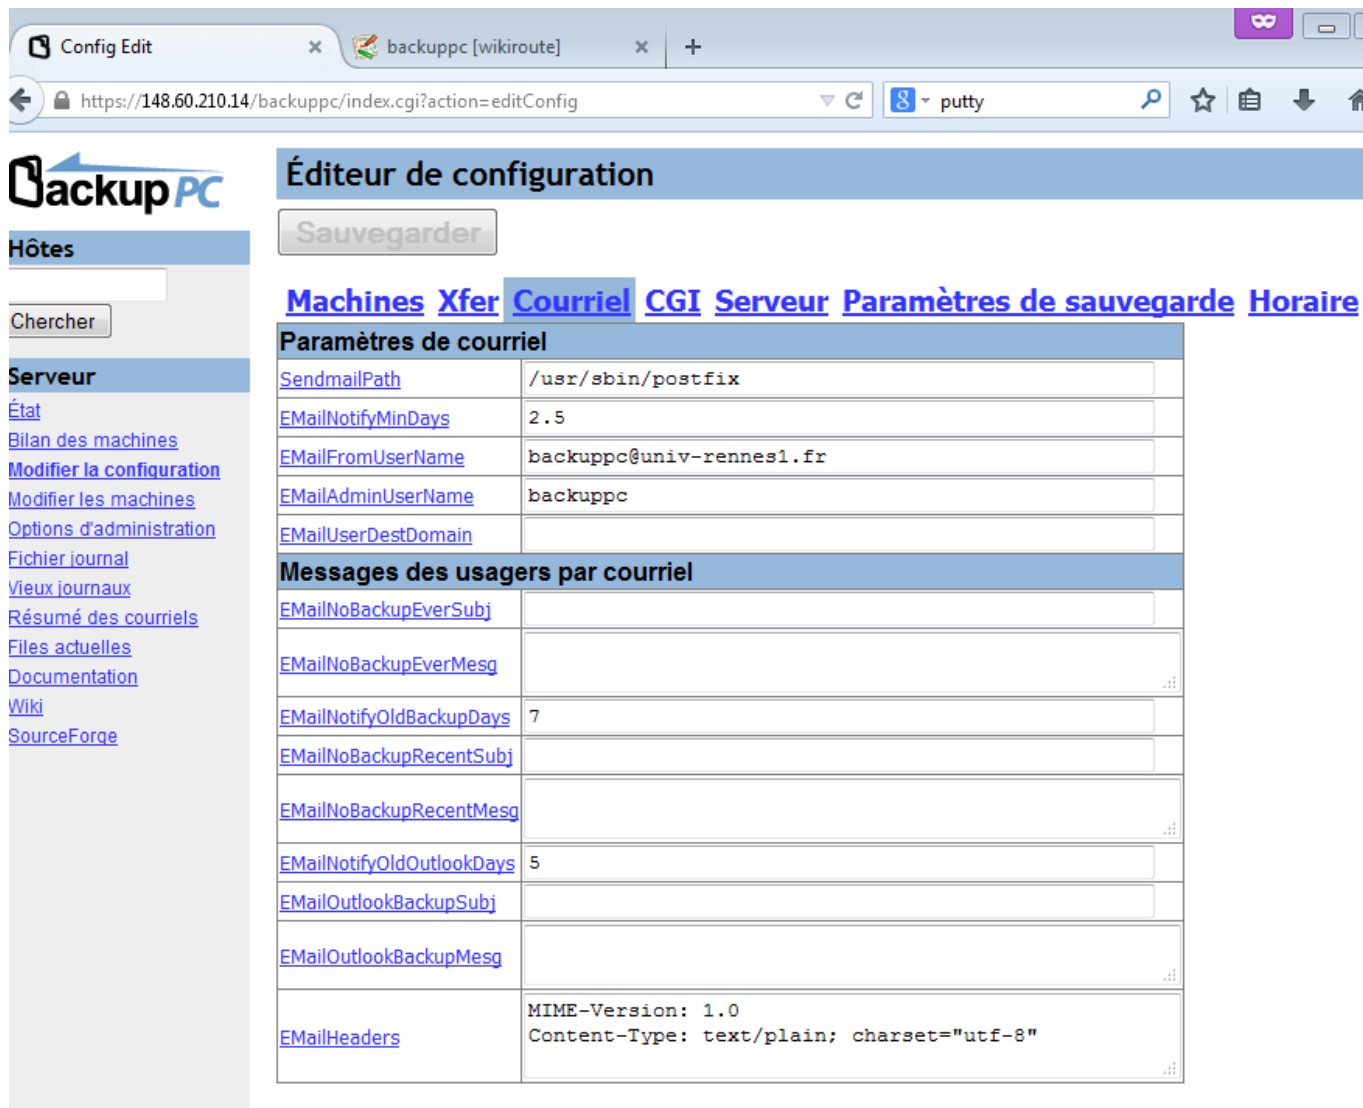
Config Edit
backuppc [wikiroute]
+
https://148.60.210.14/backuppc/index.cgi?action=editConfig
putty

BackupPC

Hôtes
Chercher

Serveur
État
Bilan des machines
Modifier la configuration
Modifier les machines
Options d'administration
Fichier journal
Vieux journaux
Résumé des courriels
Files actuelles
Documentation
Wiki
SourceForge

Éditeur de configuration

Sauvegarder

Machines Xfer Courriel CGI Serveur Paramètres de sauvegarde Horaire

| Paramètres de courriel | |
|---|---|
| SendmailPath | /usr/sbin/postfix |
| EMailNotifyMinDays | 2.5 |
| EMailFromUserName | backuppc@univ-rennes1.fr |
| EMailAdminUserName | backuppc |
| EMailUserDestDomain | |
| **Messages des usagers par courriel** | |
| EMailNoBackupEverSubj | |
| EMailNoBackupEverMesg | |
| EMailNotifyOldBackupDays | 7 |
| EMailNoBackupRecentSubj | |
| EMailNoBackupRecentMesg | |
| EMailNotifyOldOutlookDays | 5 |
| EMailOutlookBackupSubj | |
| EMailOutlookBackupMesg | |
| EMailHeaders | MIME-Version: 1.0 Content-Type: text/plain; charset="utf-8" |